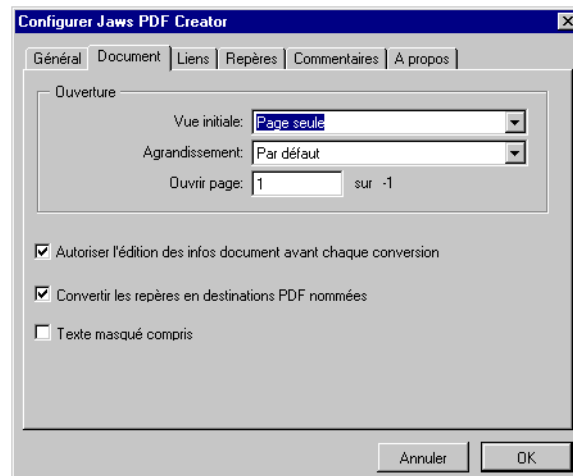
Configurer Jaws PDF Creator

Général | Document | Liens | Repères | Commentaires | A propos

Ouverture

Vue initiale: Page seule

Agrandissement: Par défaut

Ouvrir page: 1 sur -1

Autoriser l'édition des infos document avant chaque conversion

Convertir les repères en destinations PDF nommées

Texte masqué compris

Annuler

OK